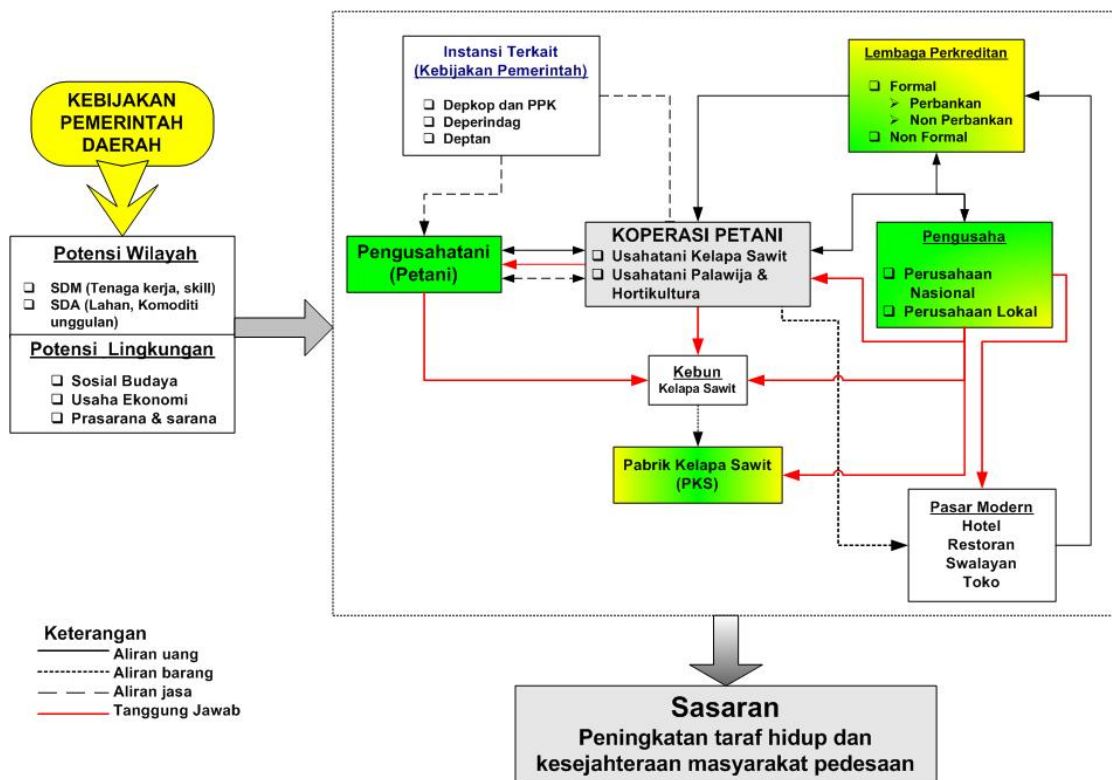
KEBIJAKAN PEMERINTAH DAERAH

Potensi Wilayah
SDM (Tenaga kerja, skill)
SDA (Lahan, Komoditi unggulan)

Potensi Lingkungan
Sosial Budaya
Usaha Ekonomi
Prasarana & sarana

Instansi Terkait
(Kebijakan Pemerintah)
Depkop dan PPK
Deperindag
Deptan

Lembaga Perkreditan
Formal
Perbankan
Non Perbankan
Non Formal

Pengusahatani
(Petani)

KOPERASI PETANI
Usahatani Kelapa Sawit
Usahatani Palawija & Hortikultura

Pengusaha
Perusahaan Nasional
Perusahaan Lokal

Kebun
Kelapa Sawit

Pabrik Kelapa Sawit
(PKS)

Pasar Modern
Hotel
Restoran
Swalayan
Toko

Keterangan
Aliran uang
Aliran barang
Aliran jasa
Tanggung Jawab

Sasaran
Peningkatan taraf hidup dan kesejahteraan masyarakat pedesaan